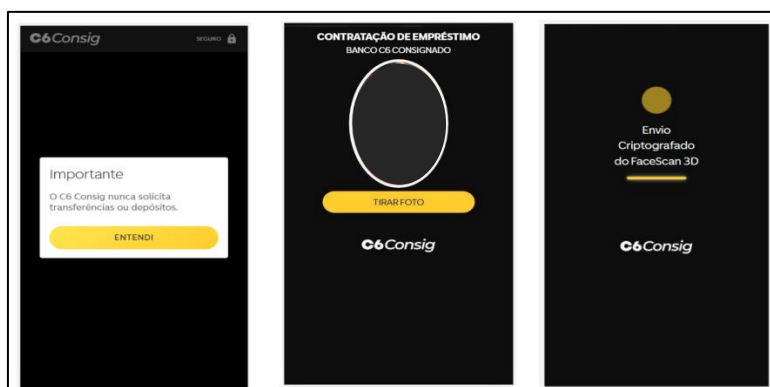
C6Consig

SEGURO

Importante

O C6 Consig nunca solicita transferências ou depósitos.

ENTENDI

CONTRATAÇÃO DE EMPRÉSTIMO

BANCO C6 CONSIGNADO

TIRAR FOTO

C6Consig

Envio Criptografado do FaceScan 3D

C6Consig